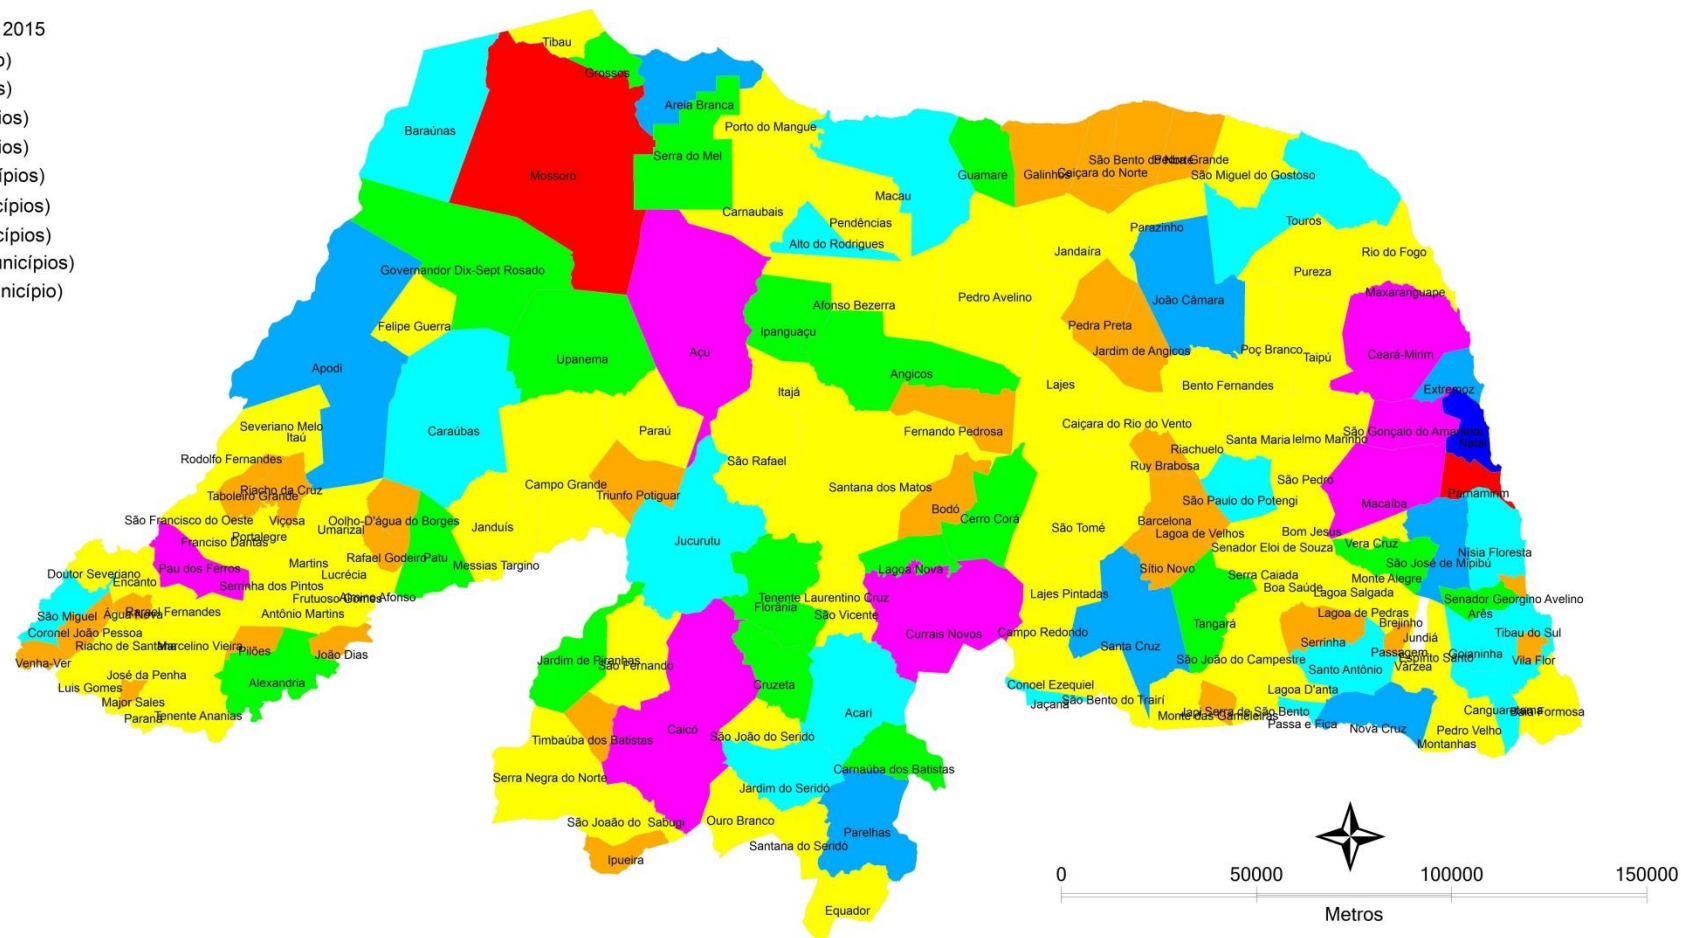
2015
o)
s)
ios)
ios)
ípios)
ícipios)
ícipios)
unicípios)
nicípio)

Tibau
Grossos
Areia Branca
Baraúnas
Mossoro
Porto do Mangue
Serra do Mel
Carnaubais
Macau
Guamaré
Galinhos
Caiçara do Norte
São Bento do Norte
Pedra Grande
São Miguel do Gostoso
Touros
Pendências
Alto do Rodrigues
Parazinho
Jandaíra
Rio do Fogo
Pureza
Governador Dix-Sept Rosado
Afonso Bezerra
Pedro Avelino
João Câmara
Maxaranguape
Felipe Guerra
Ipanguaçu
Pedra Preta
Jardim de Angicos
Poço Branco
Taipú
Ceará-Mirim
Upanema
Açu
Angicos
Apodi
Lajes
Bento Fernandes
Extremoz
Itajá
Severiano Melo
Itaú
Caraúbas
Paraú
Fernando Pedrosa
Caiçara do Rio do Vento
Riachuelo
Santa Maria
Ielmo Marinho
São Gonçalo do Amarante
Natal
Rodolfo Fernandes
São Rafael
Ruy Brabosa
São Pedro
Parnamirim
Tabuleiro Grande
Riacho da Cruz
Campo Grande
Triunfo Potiguar
Santana dos Matos
São Paulo do Potengi
Macaíba
São Francisco do Oeste
Viçosa
Portalegre
Umarizal
Olho-D'água do Borges
Janduís
Bodó
Cerro Corá
Barcelona
São Tomé
Lagoa de Velhos
Bom Jesus
Senador Eloi de Souza
Vera Cruz
Nísia Floresta
Franciso Dantas
Jucurutu
Doutor Severiano
Encanto
Pau dos Ferros
Martins
Rafael Godeiro
Patu
Messias Targino
Lagoa Nova
Sítio Novo
Serra Caiada
São José de Mipibú
Monte Alegre
Serrinha dos Pintos
Lucrécia
Frutuoso Gomes
Almino Afonso
Tenente Laurentino Cruz
Florânia
Lajes Pintadas
Boa Saúde
Lagoa Salgada
Senador Georgino Avelino
Arês
São Miguel
Água Nova
Rafael Fernandes
Antônio Martins
São Vicente
Lagoa de Pedras
Brejinho
Coronel João Pessoa
Riacho de Santana
Marcelino Vieira
Pilões
João Dias
Jardim de Piranhas
São Fernando
Currais Novos
Campo Redondo
Santa Cruz
Tangará
Jundiá
Tibau do Sul
Venha-Ver
Serrinha
Passagem
Espírito Santo
Goianinha
Vila Flor
José da Penha
São João do Campestre
Santo Antônio
Várzea
Luís Gomes
Alexandria
Cruzeta
Coronel Ezequiel
Major Sales
Jaçanã
São Bento do Trairí
Lagoa D'anta
Paraná
Tenente Ananias
Acari
Monte das Gameleiras
Japi
Serra de São Bento
Passa e Fica
Canguaretama
Baía Formosa
Caicó
Nova Cruz
Pedro Velho
Timbaúba dos Batistas
São João do Seridó
Montanhas
Serra Negra do Norte
Carnaúba dos Batistas
Jardim do Seridó
Ouro Branco
São João do Sabugi
Parelhas
Santana do Seridó
Ipueira
Equador
0
50000
100000
150000
Metros